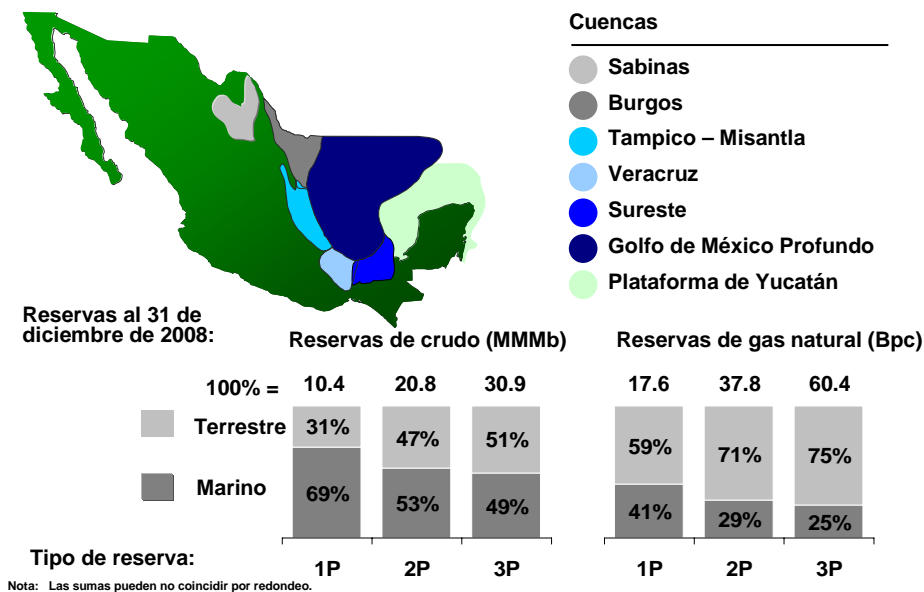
Cuencas

Sabinas
Burgos
Tampico – Misantla
Veracruz
Sureste
Golfo de México Profundo
Plataforma de Yucatán

Reservas al 31 de diciembre de 2008:

Reservas de crudo (MMMb)

| 100% = | 10.4 | 20.8 | 30.9 |
|---|---|---|---|
| Terrestre | 31% | 47% | 51% |
| Marino | 69% | 53% | 49% |
| Tipo de reserva: | 1P | 2P | 3P |

Reservas de gas natural (Bpc)

| 17.6 | 37.8 | 60.4 |
|---|---|---|
| 59% | 71% | 75% |
| 41% | 29% | 25% |
| 1P | 2P | 3P |

Nota: Las sumas pueden no coincidir por redondeo.